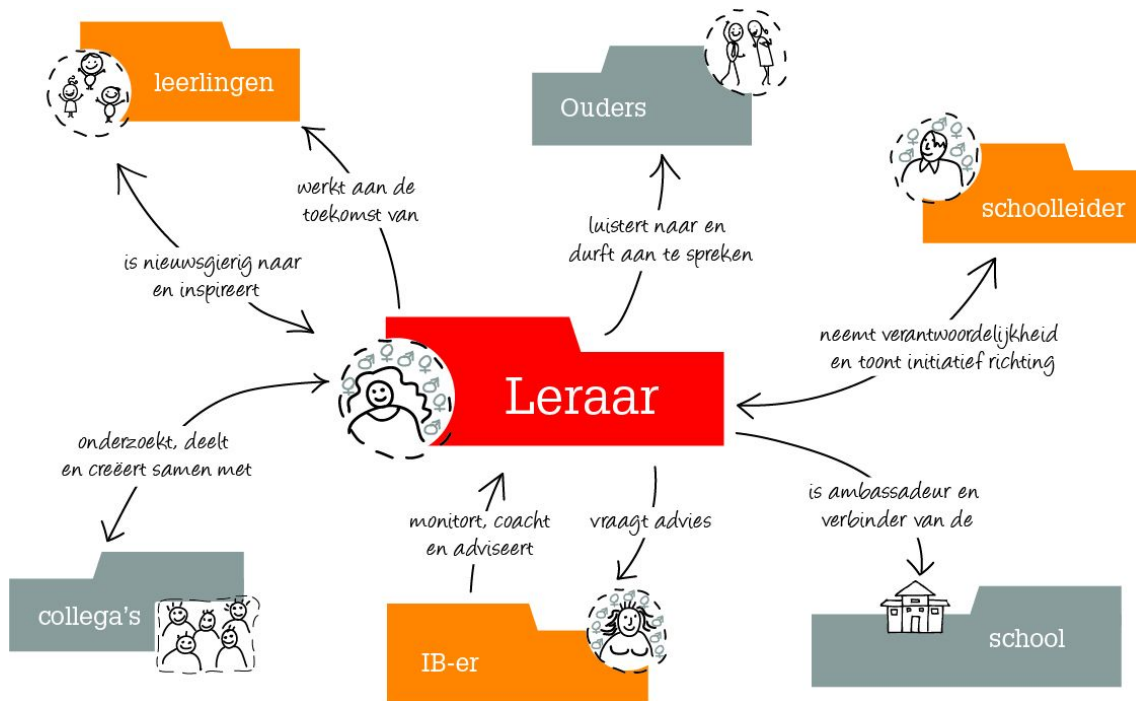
leerlingen

werkt aan de toekomst van

is nieuwsgierig naar en inspireert

Ouders

luistert naar en durft aan te spreken

schoolleider

neemt verantwoordelijkheid en toont initiatief richting

Leraar

onderzoekt, deelt en creëert samen met

collega's

monitort, coacht en adviseert

vraagt advies

IB-er

is ambassadeur en verbinder van de

school